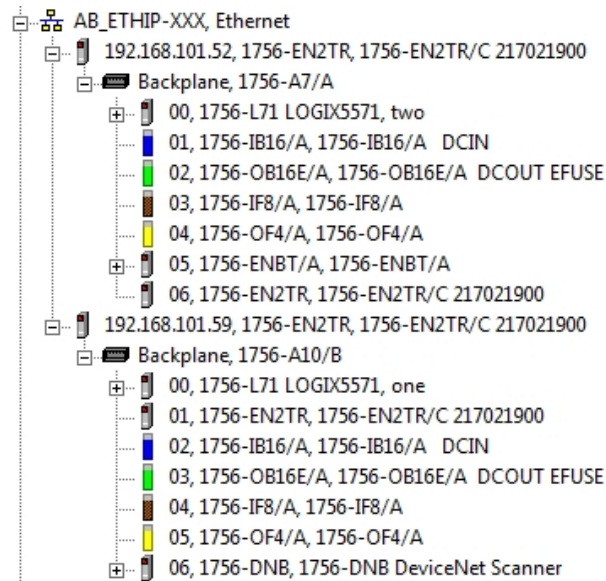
AB_ETHIP-XXX, Ethernet
192.168.101.52, 1756-EN2TR, 1756-EN2TR/C 217021900
Backplane, 1756-A7/A
00, 1756-L71 LOGIX5571, two
01, 1756-IB16/A, 1756-IB16/A DCIN
02, 1756-OB16E/A, 1756-OB16E/A DCOUT EFUSE
03, 1756-IF8/A, 1756-IF8/A
04, 1756-OF4/A, 1756-OF4/A
05, 1756-ENBT/A, 1756-ENBT/A
06, 1756-EN2TR, 1756-EN2TR/C 217021900
192.168.101.59, 1756-EN2TR, 1756-EN2TR/C 217021900
Backplane, 1756-A10/B
00, 1756-L71 LOGIX5571, one
01, 1756-EN2TR, 1756-EN2TR/C 217021900
02, 1756-IB16/A, 1756-IB16/A DCIN
03, 1756-OB16E/A, 1756-OB16E/A DCOUT EFUSE
04, 1756-IF8/A, 1756-IF8/A
05, 1756-OF4/A, 1756-OF4/A
06, 1756-DNB, 1756-DNB DeviceNet Scanner